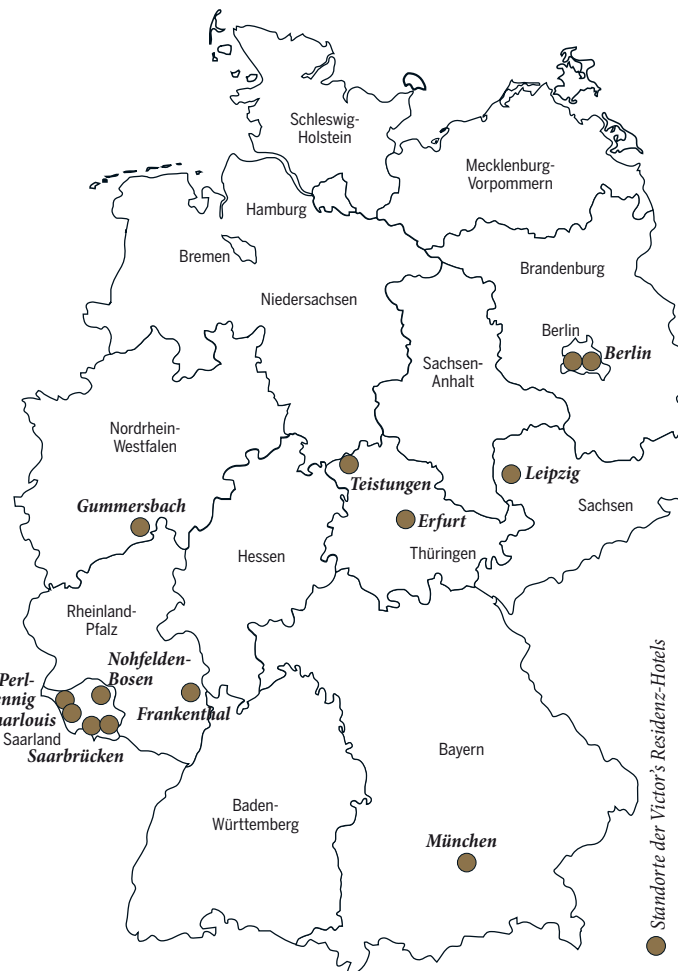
Schleswig-Holstein

Mecklenburg-Vorpommern

Hamburg

Bremen

Brandenburg

Niedersachsen

Berlin

Berlin

Sachsen-Anhalt

Nordrhein-Westfalen

Teistungen

Leipzig

Gummersbach

Erfurt

Sachsen

Hessen

Thüringen

Rheinland-Pfalz

Perl-
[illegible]nnig
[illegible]arlouis

Nohfelden-Bosen

Frankenthal

Saarland

Saarbrücken

Bayern

Baden-Württemberg

München

Standorte der Victor's Residenz-Hotels